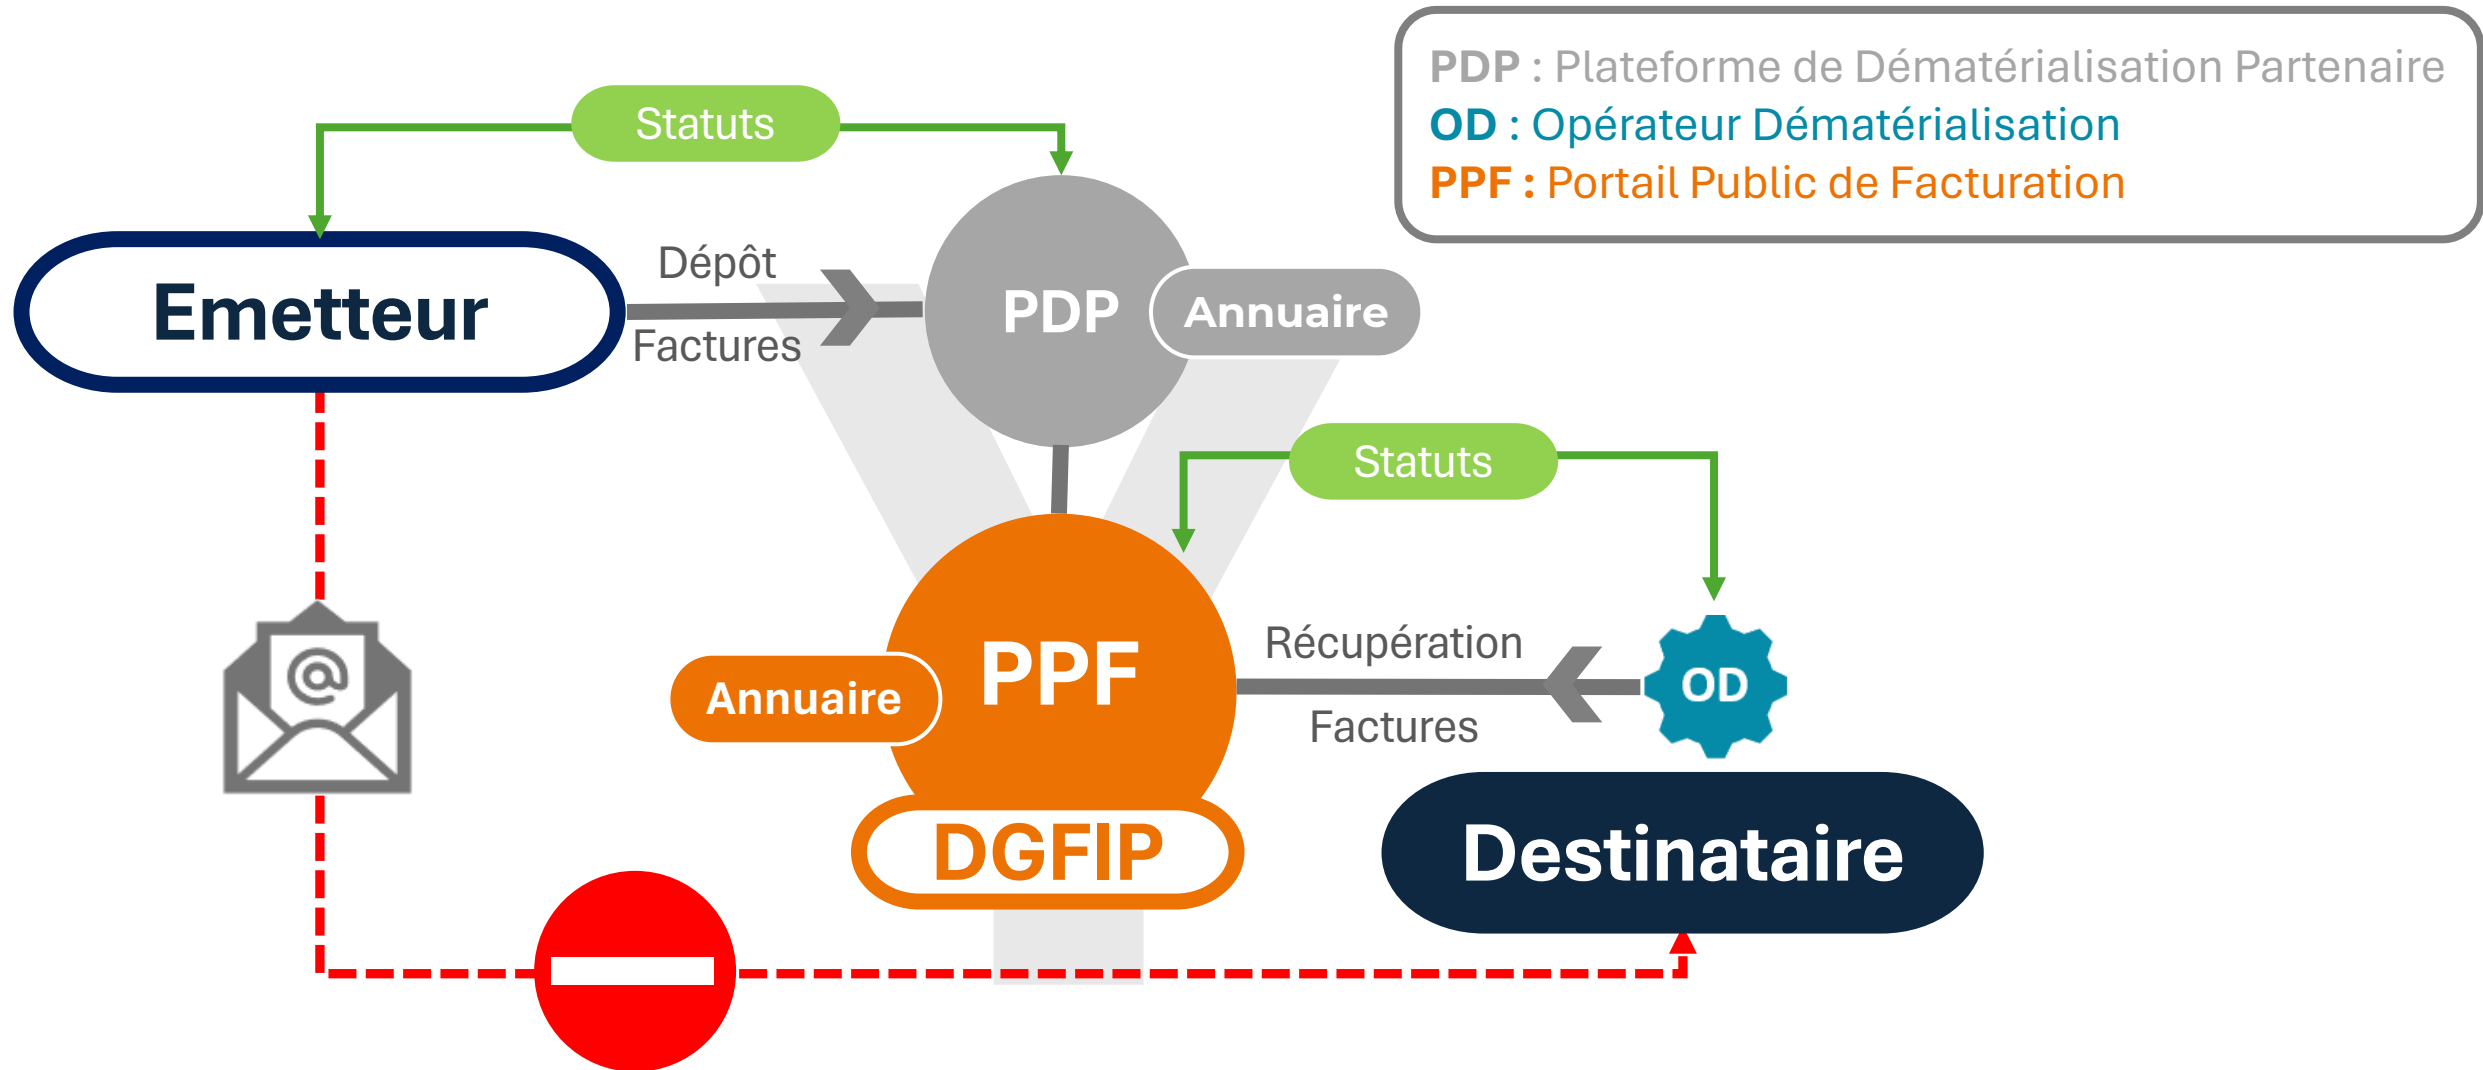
PDP : Plateforme de Dématérialisation Partenaire
OD : Opérateur Dématérialisation
PPF : Portail Public de Facturation

Statuts

Emetteur

Dépôt
Factures

PDP

Annuaire

Statuts

PPF

Annuaire

Récupération
Factures

OD

DGFIP

Destinataire